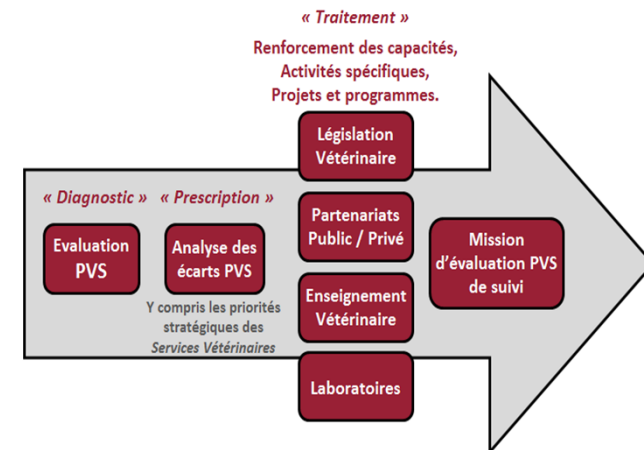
« Traitement »

Renforcement des capacités, Activités spécifiques, Projets et programmes.

Législation Vétérinaire

« Diagnostic »

« Prescription »

Evaluation PVS

Analyse des écarts PVS

Y compris les priorités stratégiques des *Services Vétérinaires*

Partenariats Public / Privé

Enseignement Vétérinaire

Laboratoires

Mission d'évaluation PVS de suivi